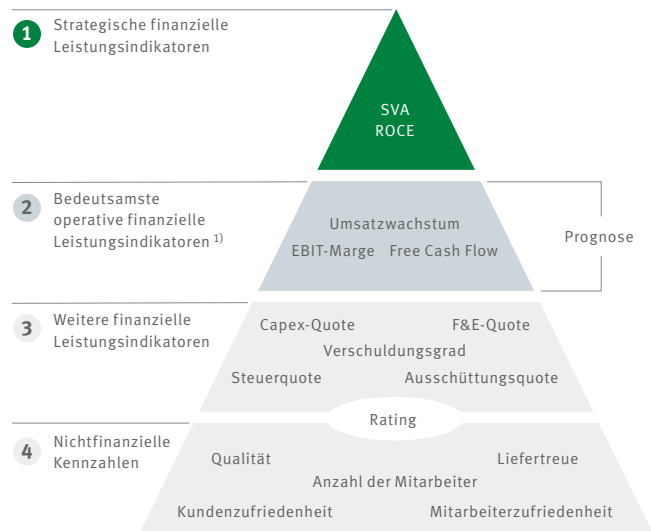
1 Strategische finanzielle Leistungsindikatoren

SVA
ROCE

2 Bedeutsamste operative finanzielle Leistungsindikatoren 1)

Umsatzwachstum
EBIT-Marge Free Cash Flow

Prognose

3 Weitere finanzielle Leistungsindikatoren

Capex-Quote F&E-Quote
Verschuldungsgrad
Steuerquote Ausschüttungsquote

Rating

4 Nichtfinanzielle Kennzahlen

Qualität Liefertreue
Anzahl der Mitarbeiter
Kundenzufriedenheit Mitarbeiterzufriedenheit